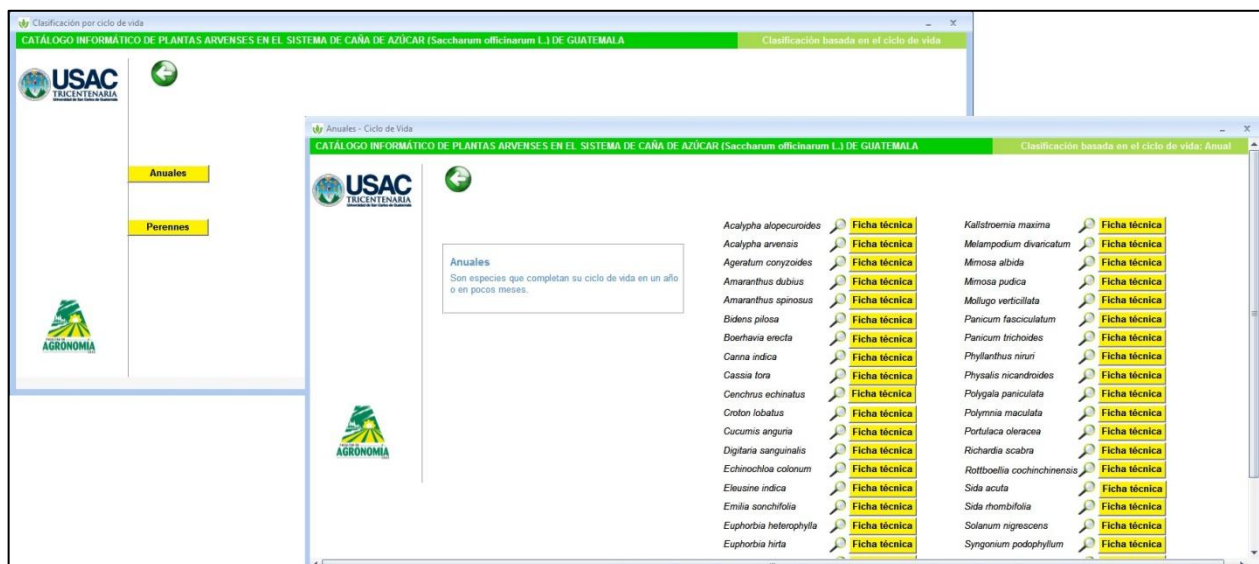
Clasificación por ciclo de vida

CATÁLOGO INFORMÁTICO DE PLANTAS ARVENSES EN EL SISTEMA DE CAÑA DE AZÚCAR (Saccharum officinarum L.) DE GUATEMALA

Clasificación basada en el ciclo de vida

USAC TRICENTENARIA

Anuales

Perennes

AGRONOMÍA

Anuales - Ciclo de Vida

CATÁLOGO INFORMÁTICO DE PLANTAS ARVENSES EN EL SISTEMA DE CAÑA DE AZÚCAR (Saccharum officinarum L.) DE GUATEMALA

Clasificación basada en el ciclo de vida: Anual

USAC TRICENTENARIA

Anuales
Son especies que completan su ciclo de vida en un año o en pocos meses.

AGRONOMÍA

Acalypha alopecuroides Ficha técnica
Acalypha arvensis Ficha técnica
Ageratum conyzoides Ficha técnica
Amaranthus dubius Ficha técnica
Amaranthus spinosus Ficha técnica
Bidens pilosa Ficha técnica
Boerhavia erecta Ficha técnica
Canna indica Ficha técnica
Cassia tora Ficha técnica
Cenchrus echinatus Ficha técnica
Croton lobatus Ficha técnica
Cucumis anguria Ficha técnica
Digitaria sanguinalis Ficha técnica
Echinochloa colonum Ficha técnica
Eleusine indica Ficha técnica
Emilia sonchifolia Ficha técnica
Euphorbia heterophylla Ficha técnica
Euphorbia hirta Ficha técnica

Kallstroemia maxima Ficha técnica
Melampodium divaricatum Ficha técnica
Mimosa albida Ficha técnica
Mimosa pudica Ficha técnica
Mollugo verticillata Ficha técnica
Panicum fasciculatum Ficha técnica
Panicum trichoides Ficha técnica
Phyllanthus niruri Ficha técnica
Physalis nicandroides Ficha técnica
Polygala paniculata Ficha técnica
Polymnia maculata Ficha técnica
Portulaca oleracea Ficha técnica
Richardia scabra Ficha técnica
Rottboellia cochinchinensis Ficha técnica
Sida acuta Ficha técnica
Sida rhombifolia Ficha técnica
Solanum nigrescens Ficha técnica
Syngonium podophyllum Ficha técnica